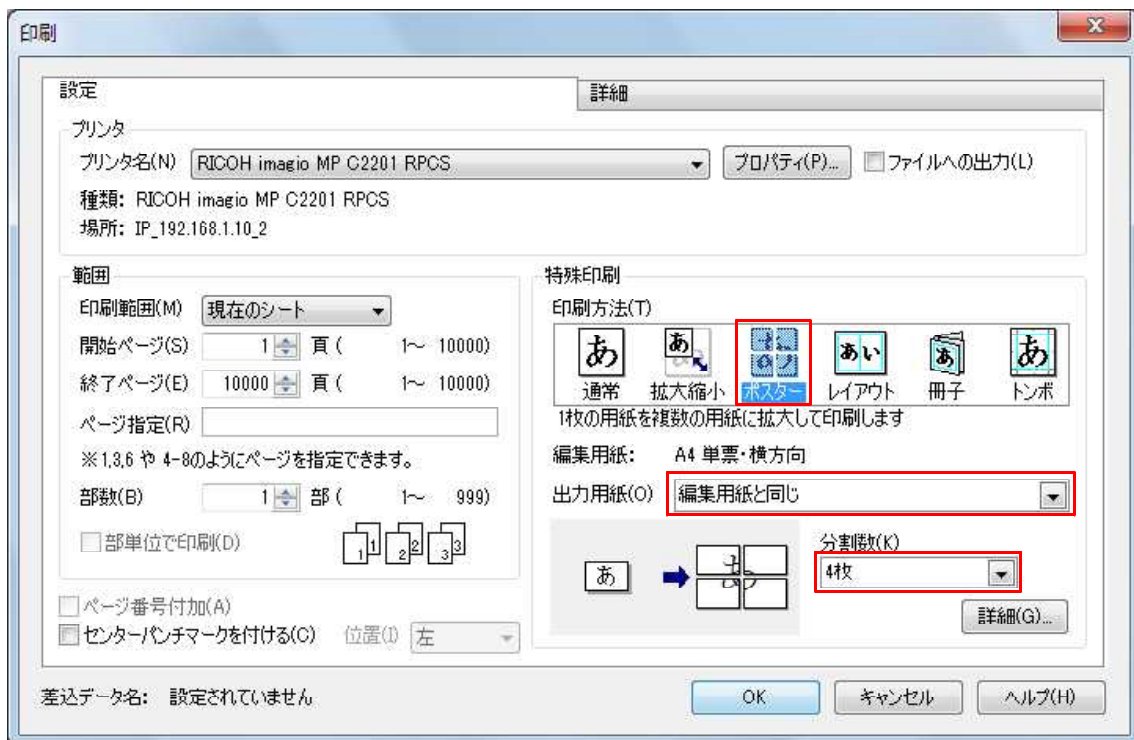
印刷

x

設定

詳細

プリンタ

プリンタ名(N) RICOH imagio MP C2201 RPCS

プロパティ(P)...

ファイルへの出力(L)

種類: RICOH imagio MP C2201 RPCS

場所: IP_192.168.1.10_2

範囲

印刷範囲(M) 現在のシート

開始ページ(S) 1 頁 ( 1～ 10000)

終了ページ(E) 10000 頁 ( 1～ 10000)

ページ指定(R)

※1,3,6 や 4-8のようにページを指定できます。

部数(B) 1 部 ( 1～ 999)

部単位で印刷(D)

1 1 2 2 3 3

特殊印刷

印刷方法(T)

あ 通常

あ 拡大縮小

ポスター

あい レイアウト

あ 冊子

あ トンボ

1枚の用紙を複数の用紙に拡大して印刷します

編集用紙: A4 単票・横方向

出力用紙(O) 編集用紙と同じ

あ

分割数(K)

4枚

詳細(G)...

ページ番号付加(A)

センターパンチマークを付ける(C) 位置(I) 左

差込データ名: 設定されていません

OK

キャンセル

ヘルプ(H)